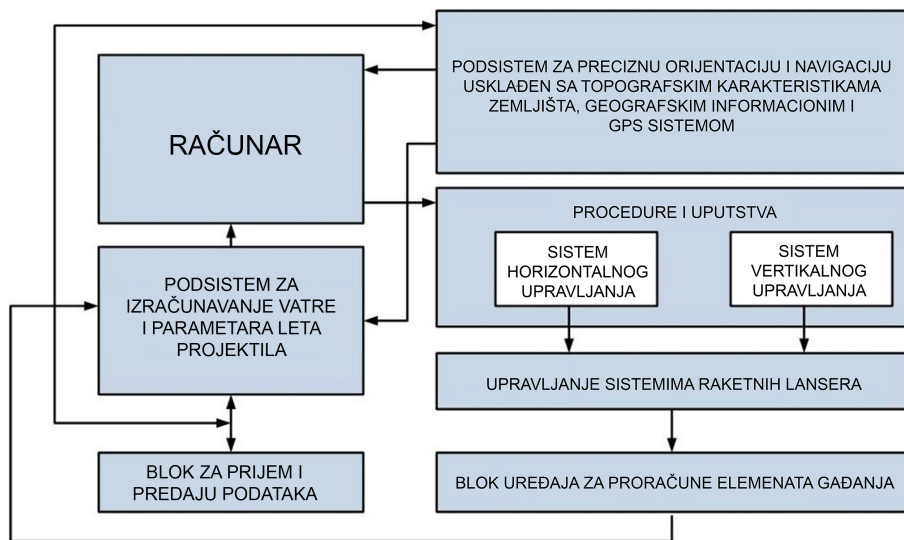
RAČUNAR

PODSISTEM ZA PRECIZNU ORIJENTACIJU I NAVIGACIJU USKLAĐEN SA TOPOGRAFSKIM KARAKTERISTIKAMA ZEMLJIŠTA, GEOGRAFSKIM INFORMACIONIM I GPS SISTEMOM

PROCEDURE I UPUTSTVA

SISTEM HORIZONTALNOG UPRAVLJANJA

SISTEM VERTIKALNOG UPRAVLJANJA

PODSISTEM ZA IZRAČUNAVANJE VATRE I PARAMETARA LETA PROJEKTILA

UPRAVLJANJE SISTEMIMA RAKETNIH LANSERA

BLOK ZA PRIJEM I PREDAJU PODATAKA

BLOK UREĐAJA ZA PRORAČUNE ELEMENATA GAĐANJA